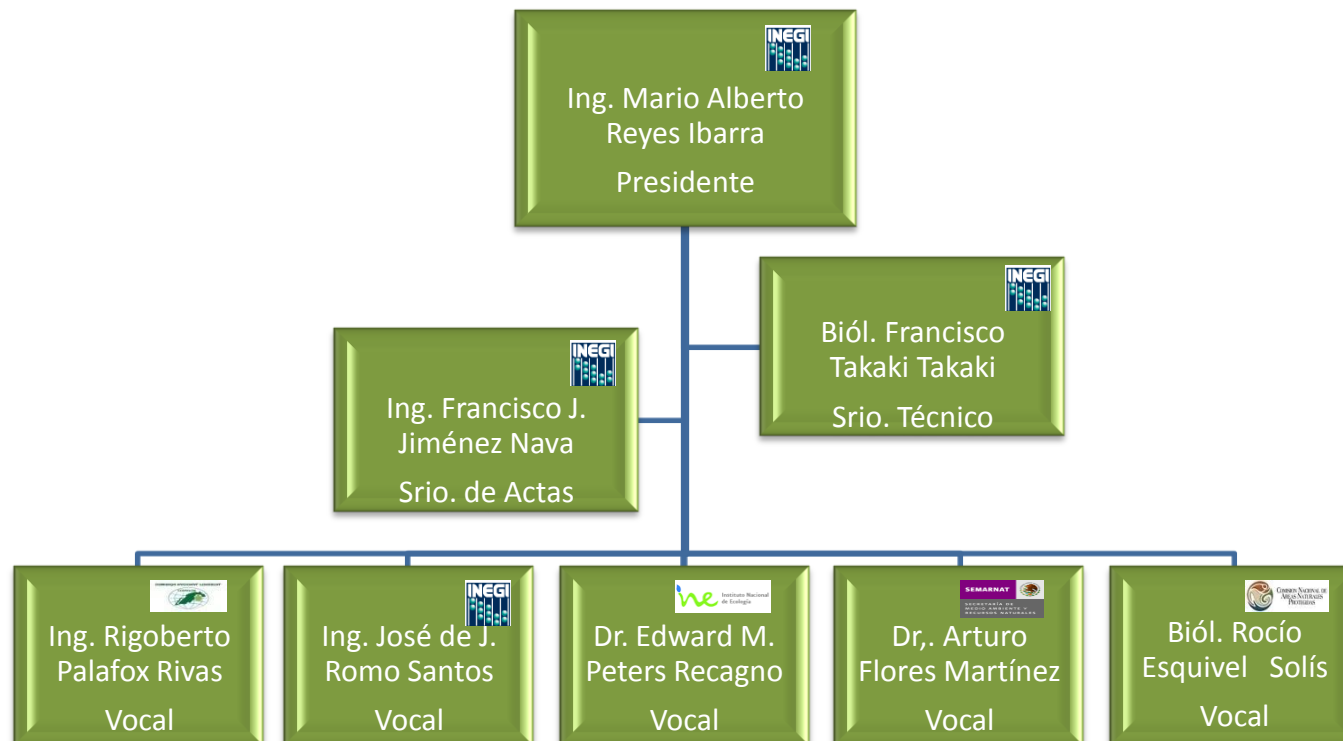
INEGI

Ing. Mario Alberto Reyes Ibarra

Presidente

INEGI

Biól. Francisco Takaki Takaki

Srio. Técnico

INEGI

Ing. Francisco J. Jiménez Nava

Srio. de Actas

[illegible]

Ing. Rigoberto Palafox Rivas

Vocal

INEGI

Ing. José de J. Romo Santos

Vocal

ine Instituto Nacional de Ecología

Dr. Edward M. Peters Recagno

Vocal

SEMARNAT SECRETARÍA DE MEDIO AMBIENTE Y RECURSOS NATURALES

Dr,. Arturo Flores Martínez

Vocal

COMISIÓN NACIONAL DE ÁREAS NATURALES PROTEGIDAS

Biól. Rocío Esquivel Solís

Vocal